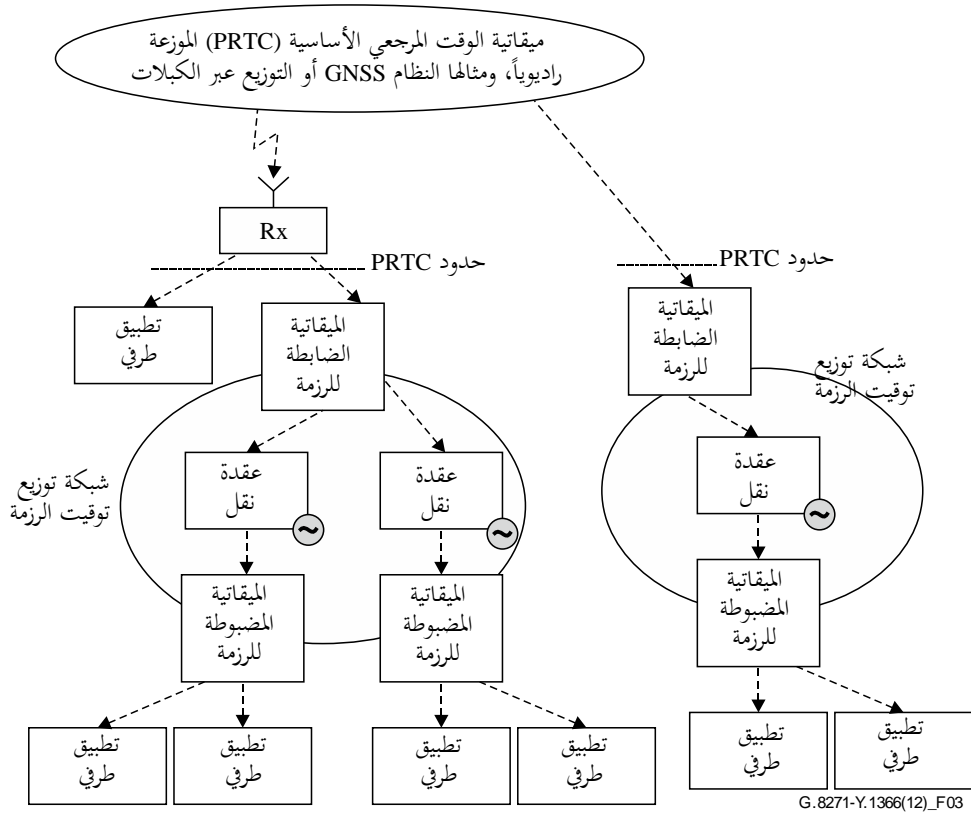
ميقاتية الوقت المرجعي الأساسية (PRTC) الموزعة راديوياً، ومثالها النظام GNSS أو التوزيع عبر الكبلات

Rx

حدود PRTC

حدود PRTC

تطبيق طرفي

الميقاتية الضابطة للرزمة

الميقاتية الضابطة للرزمة

شبكة توزيع توقيت الرزمة

شبكة توزيع توقيت الرزمة

عقدة نقل

عقدة نقل

عقدة نقل

الميقاتية المضبوطة للرزمة

الميقاتية المضبوطة للرزمة

الميقاتية المضبوطة للرزمة

تطبيق طرفي

تطبيق طرفي

تطبيق طرفي

تطبيق طرفي

تطبيق طرفي

تطبيق طرفي

G.8271-Y.1366(12)_F03